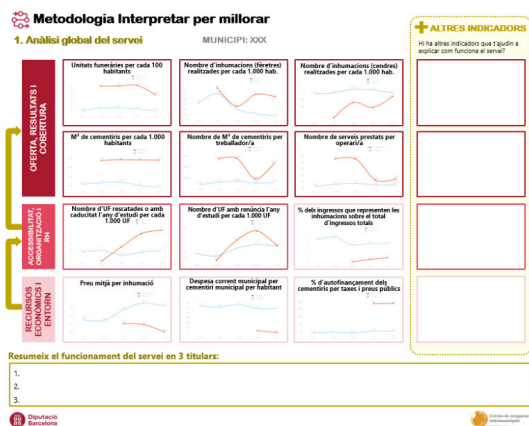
Metodologia Interpretar per millorar

1. Anàlisi global del servei

MUNICIPI: XXX

ALTRES INDICADORS

Hi ha altres indicadors que t'ajudin a explicar com funciona el servei?

OFERTA, RESULTATS I COBERTURA

Unitats funeràries per cada 100 habitants

Nombre d'inhumacions (fèretres) realitzades per cada 1.000 hab.

Nombre d'inhumacions (cendres) realitzades per cada 1.000 hab.

Mª de cementiris per cada 1.000 habitants

Nombre de Mª de cementiris per treballador/a

Nombre de serveis prestats per operari/a

ACCESSIBILITAT, ORGANITZACIÓ I RH

Nombre d'UF rescatades o amb caducitat l'any d'estudi per cada 1.000 UF

Nombre d'UF amb renúncia l'any d'estudi per cada 1.000 UF

% dels ingressos que representen les inhumacions sobre el total d'ingressos totals

RECURSOS ECONÒMICS I ENTORN

Preu mitjà per inhumació

Despesa corrent municipal per cementiri municipal per habitant

% d'autofinançament dels cementiris per taxes i preus públics

Resumeix el funcionament del servei en 3 titulars:

1.

2.

3.

Diputació Barcelona

Cercles de comparació intermunicipals